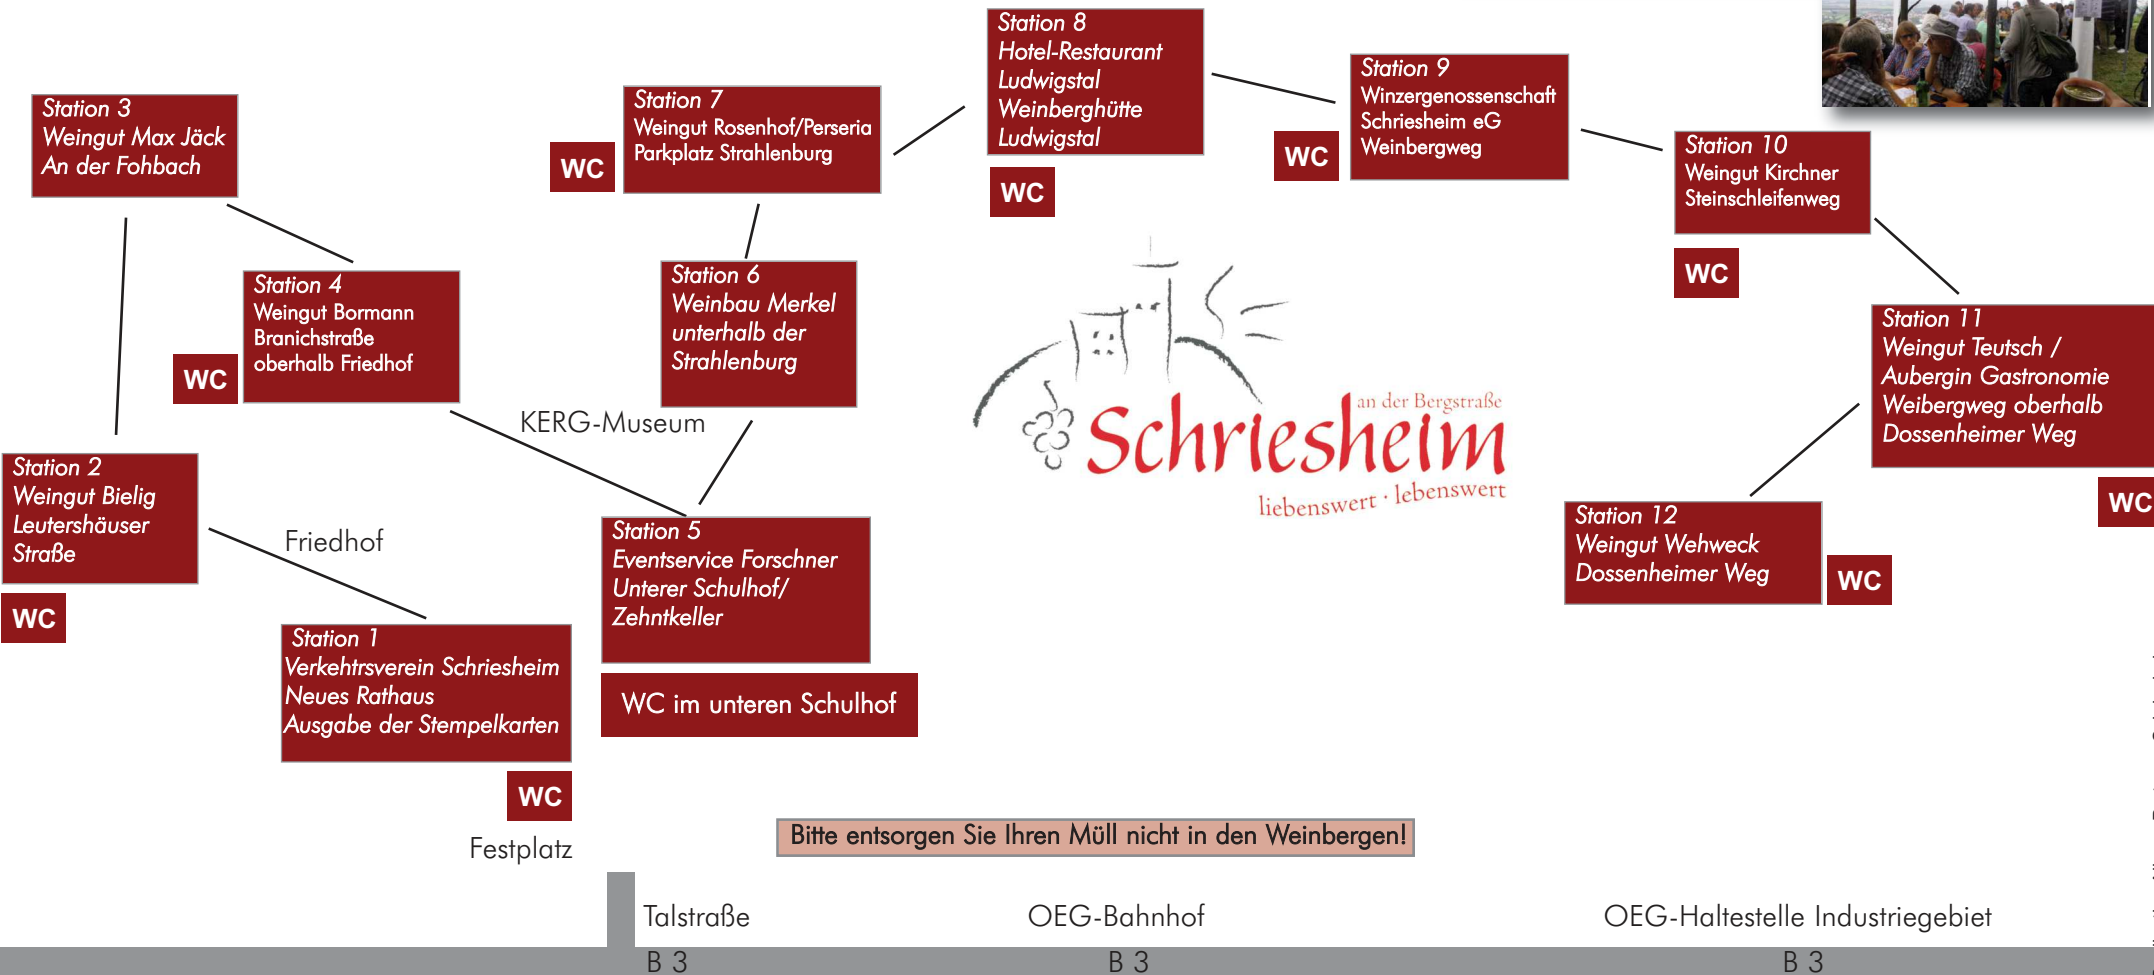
Station 3
Weingut Max Jäck
An der Fohbach

Station 7
Weingut Rosenhof/Perseria
Parkplatz Strahlenburg

WC

Station 8
Hotel-Restaurant Ludwigstal
Weinberghütte Ludwigstal

WC

Station 9
Winzergenossenschaft Schriesheim eG
Weinbergweg

WC

Station 10
Weingut Kirchner
Steinschleifenweg

WC

Station 4
Weingut Bormann
Branichstraße
oberhalb Friedhof

WC

Station 6
Weinbau Merkel
unterhalb der Strahlenburg

KERG-Museum

an der Bergstraße
Schriesheim
liebenswert · lebenswert

Station 11
Weingut Teutsch /
Aubergin Gastronomie
Weibergweg oberhalb
Dossenheimer Weg

WC

Station 2
Weingut Bielig
Leutershäuser Straße

WC

Friedhof

Station 5
Eventservice Forschner
Unterer Schulhof/
Zehntkeller

Station 12
Weingut Wehweck
Dossenheimer Weg

WC

Station 1
Verkehrsverein Schriesheim
Neues Rathaus
Ausgabe der Stempelkarten

WC im unteren Schulhof

WC

Festplatz

Bitte entsorgen Sie Ihren Müll nicht in den Weinbergen!

Talstraße

OEG-Bahnhof

OEG-Haltestelle Industriegebiet

B 3

B 3

B 3